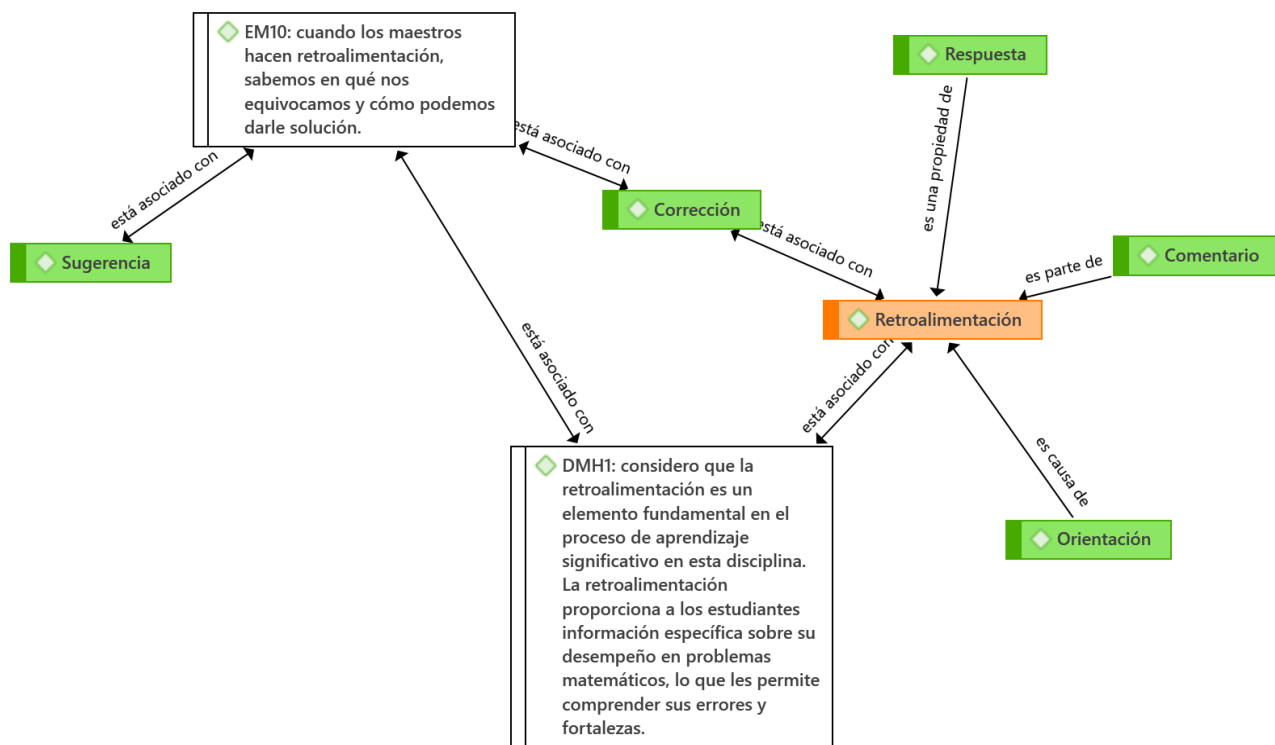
EM10: cuando los maestros hacen retroalimentación, sabemos en qué nos equivocamos y cómo podemos darle solución.

Respuesta

está asociado con

está asociado con

es una propiedad de

Corrección

Sugerencia

está asociado con

Comentario

es parte de

Retroalimentación

está asociado con

está asociado con

es causa de

Orientación

DMH1: considero que la retroalimentación es un elemento fundamental en el proceso de aprendizaje significativo en esta disciplina. La retroalimentación proporciona a los estudiantes información específica sobre su desempeño en problemas matemáticos, lo que les permite comprender sus errores y fortalezas.